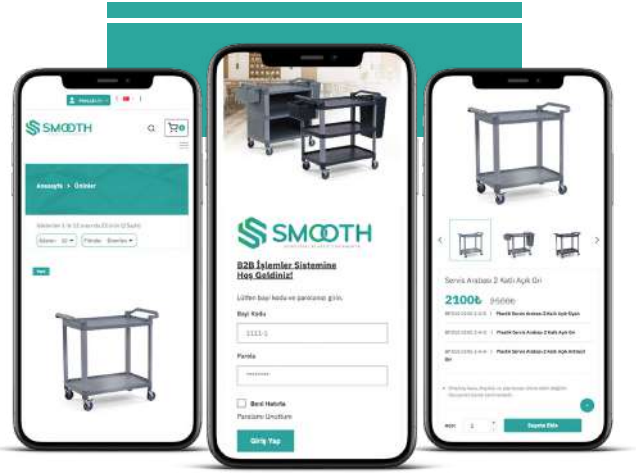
SMOOTH

Anasayfa > Ürünler

Yeni

SMOOTH

B2B İşlemler Sistemine Hoş Geldiniz!

Lütfen bayi kodu ve parolanızı girin.

Bayi Kodu

1111-1

Parola

Beni Hatırla

Parolamı Unuttum

Giriş Yap

Servis Arabası 2 Katlı Açık Gri

2100₺ 2500₺

Plastik Servis Arabası 2 Katlı Açık Gri

Plastik Servis Arabası 2 Katlı Açık Gri

Plastik Servis Arabası 2 Katlı Açık Antrasit Gri

Sepete Ekle